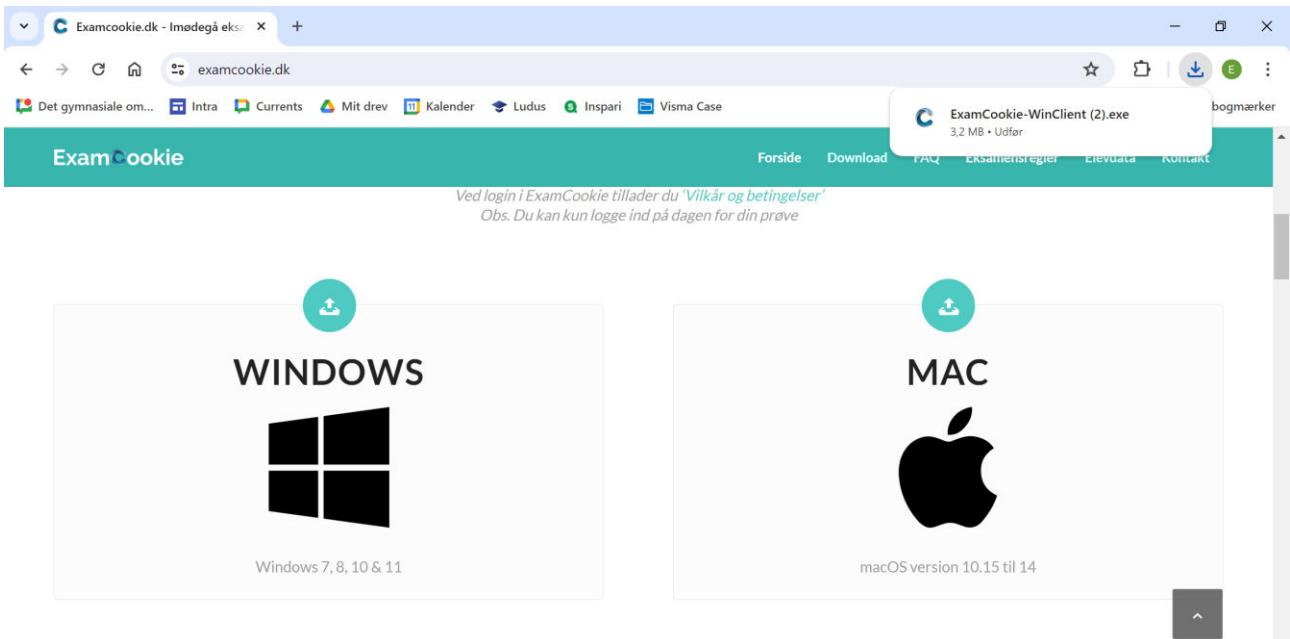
Examcookie.dk - Imødegå eks ×
+

examcookie.dk

Det gymnasiale om... Intra Currents Mit drev Kalender Ludus Inspari Visma Case bogmærker

ExamCookie-WinClient (2).exe
3,2 MB • Udfør

ExamCookie

Forside Download FAQ Eksamensregler Elevdata Kontakt

Ved login i ExamCookie tillader du 'Vilkår og betingelser'
Obs. Du kan kun logge ind på dagen for din prøve

WINDOWS

Windows 7, 8, 10 & 11

MAC

macOS version 10.15 til 14